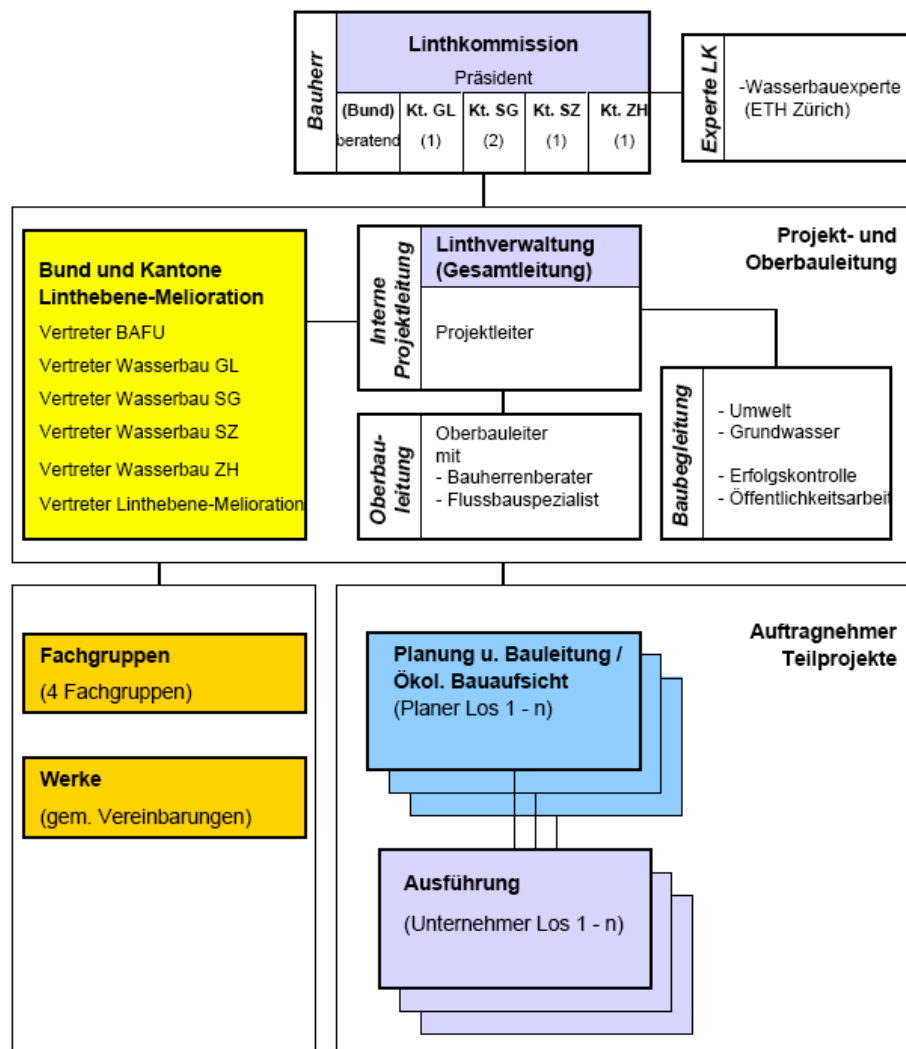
Bauherr

Linthkommission
Präsident

| (Bund) | Kt. GL | Kt. SG | Kt. SZ | Kt. ZH |
|---|---|---|---|---|
| beratend | (1) | (2) | (1) | (1) |

Experte LK

-Wasserbauexperte
(ETH Zürich)

Projekt- und Oberbauleitung

Bund und Kantone Linthebene-Melioration
Vertreter BAFU
Vertreter Wasserbau GL
Vertreter Wasserbau SG
Vertreter Wasserbau SZ
Vertreter Wasserbau ZH
Vertreter Linthebene-Melioration

Interne Projektleitung

Linthverwaltung (Gesamtleitung)

Projektleiter

Oberbauleitung

Oberbauleiter
mit
- Bauherrenberater
- Flussbauspezialist

Baubegleitung

- Umwelt
- Grundwasser

- Erfolgskontrolle
- Öffentlichkeitsarbeit

Fachgruppen
(4 Fachgruppen)

Werke
(gem. Vereinbarungen)

Auftragnehmer Teilprojekte

Planung u. Bauleitung / Ökol. Bauaufsicht
(Planer Los 1 - n)

Ausführung
(Unternehmer Los 1 - n)